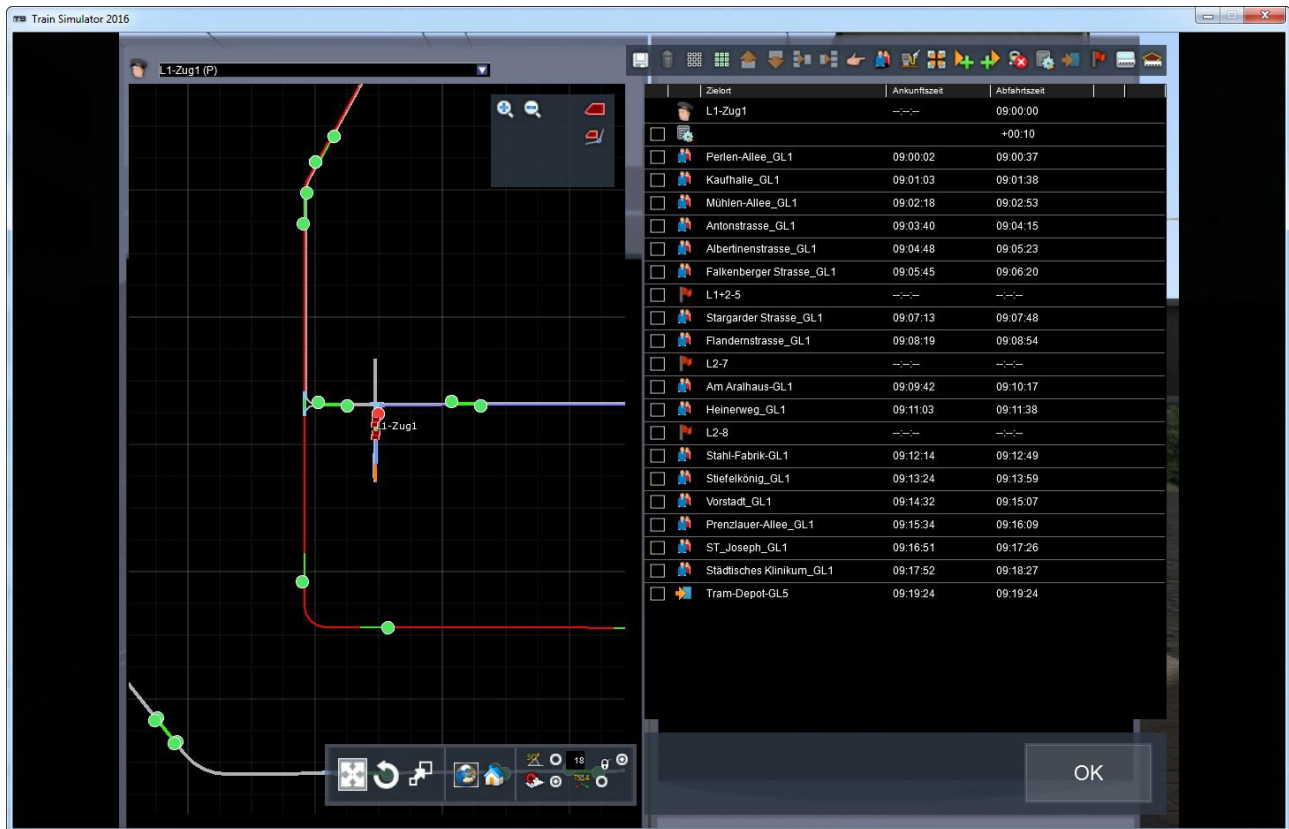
Train Simulator 2016

L1-Zug1 (P)

L1-Zug1

| | | Zielort | Ankunftszeit | Abfahrtszeit |
|---|---|---|---|---|
| | | L1-Zug1 | --:--:-- | 09:00:00 |
| | | | | +00:10 |
| | | Perlen-Allee_GL1 | 09:00:02 | 09:00:37 |
| | | Kaufhalle_GL1 | 09:01:03 | 09:01:38 |
| | | Mühlen-Allee_GL1 | 09:02:18 | 09:02:53 |
| | | Antonstrasse_GL1 | 09:03:40 | 09:04:15 |
| | | Albertinenstrasse_GL1 | 09:04:48 | 09:05:23 |
| | | Falkenberger Strasse_GL1 | 09:05:45 | 09:06:20 |
| | | L1+2-5 | --:--:-- | --:--:-- |
| | | Stargarder Strasse_GL1 | 09:07:13 | 09:07:48 |
| | | Flandernstrasse_GL1 | 09:08:19 | 09:08:54 |
| | | L2-7 | --:--:-- | --:--:-- |
| | | Am Aralhaus-GL1 | 09:09:42 | 09:10:17 |
| | | Heinerweg_GL1 | 09:11:03 | 09:11:38 |
| | | L2-8 | --:--:-- | --:--:-- |
| | | Stahl-Fabrik-GL1 | 09:12:14 | 09:12:49 |
| | | Stiefelkönig_GL1 | 09:13:24 | 09:13:59 |
| | | Vorstadt_GL1 | 09:14:32 | 09:15:07 |
| | | Prenzlauer-Allee_GL1 | 09:15:34 | 09:16:09 |
| | | ST_Joseph_GL1 | 09:16:51 | 09:17:26 |
| | | Städtisches Klinikum_GL1 | 09:17:52 | 09:18:27 |
| | | Tram-Depot-GL5 | 09:19:24 | 09:19:24 |

18

OK